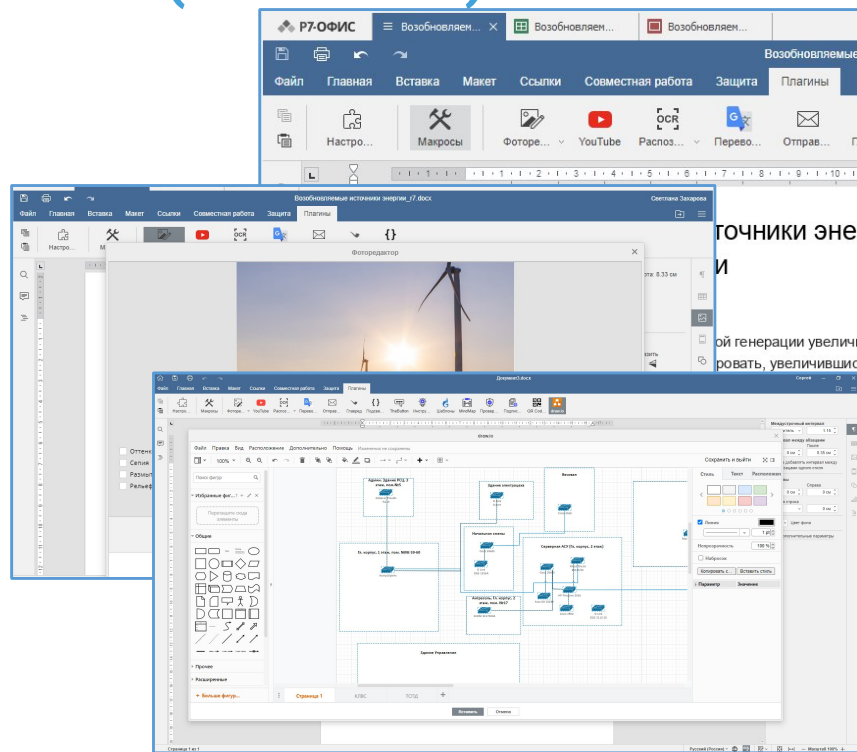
Р7-ОФИС Возобновляем... Возобновляем... Возобновляем...

Возобновляемые

Файл Главная Вставка Макет Ссылки Совместная работа Защита Плагины

Настро... Макросы Фоторе... YouTube Распоз... Перево... Отправ...

Возобновляемые источники энергии_r7.docx Светлана Захарова

Файл Главная Вставка Макет Ссылки Совместная работа Защита Плагины

Настро...

Фоторедактор

точники эне
и

ой генерации увеличи
ровать, увеличившис

Оттене
Сепия
Размыт
Рельеф

Документ1.docx

Файл Главная Вставка Макет Ссылки Совместная работа Защита Плагины

Настро... Макросы Фоторе... YouTube Распоз... Перево... Отпра... Подвед... Подзаг... Thesaurus Интегр... Шаблоны MindMap Провер... Подпис... QR Cod... Draw.io

Файл Правка Вид Расположение Дополнительно Помощь

Сохранить и выйти

Поиск фигур

Избранные фигуры

Общие

Прочее

Расширенные

+ Больше фигур...

Страница 1

Стиль Текст Расположение

Линия

Непрозрачность 100 %

Копировать стиль Вставить стиль

Параметр Значение

Вставить Отмена

Здание Управления

Страница 1 из 1